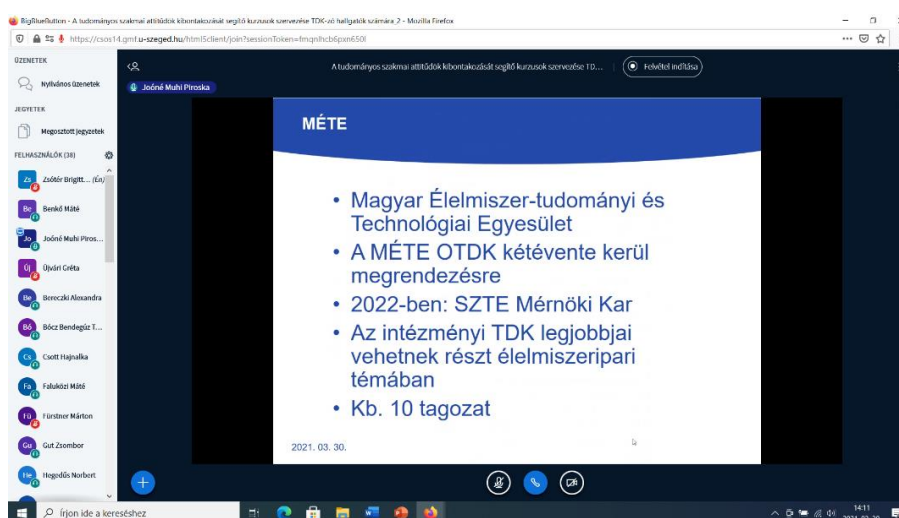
BigBlueButton - A tudományos szakmai attitűdök kibontakozását segítő kurzusok szervezése TDK-zó hallgatók számára_2 - Mozilla Firefox

https://csos14.gmf.u-szeged.hu/html5client/join?sessionToken=fmqnhcb6pxn650l

ÜZENETEK

Nyilvános üzenetek

JEGYZETEK

Megosztott jegyzetek

FELHASZNÁLÓK (38)

Zs Zsótér Brigitt... (Én)

Be Benkő Máté

Jo Joóné Muhi Piros...

Új Újvári Gréta

Be Bereczki Alexandra

Bő Bőcz Bendegúz T...

Cs Csott Hajnalka

Fa Faluközi Máté

Fü Fürstner Márton

Gut Gut Zsombor

He Hegedűs Norbert

A tudományos szakmai attitűdök kibontakozását segítő kurzusok szervezése TD...

Felvétel indítása

Joóné Muhi Piroska

MÉTE

• Magyar Élelmiszer-tudományi és Technológiai Egyesület

• A MÉTE OTDK kétévente kerül megrendezésre

• 2022-ben: SZTE Mérnöki Kar

• Az intézményi TDK legjobbjai vehetnek részt élelmiszeripari témában

• Kb. 10 tagozat

2021. 03. 30.

Írjon ide a kereséshez

14:11